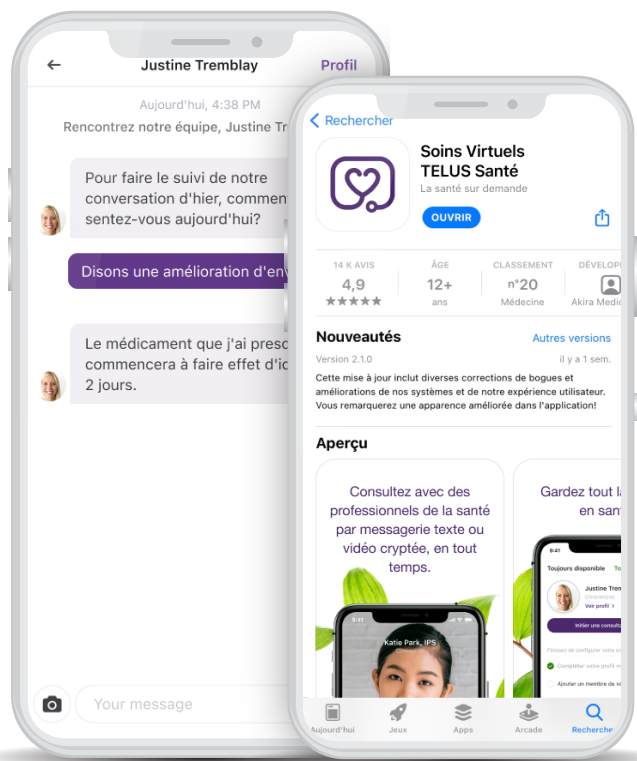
Justine Tremblay
Profil

Aujourd'hui, 4:38 PM
Rencontrez notre équipe, Justine Tr

Pour faire le suivi de notre conversation d'hier, commen sentez-vous aujourd'hui?

Disons une amélioration d'env

Le médicament que j'ai presc commencera à faire effet d'ic 2 jours.

Your message

Rechercher

Soins Virtuels TELUS Santé
La santé sur demande
OUVRIR

14 K AVIS
4,9
★★★★★
ÂGE
12+
ans
CLASSEMENT
n°20
Médecine
DÉVELOPP
Akira Medic

Nouveautés
Autres versions
Version 2.1.0
il y a 1 sem.
Cette mise à jour inclut diverses corrections de bogues et améliorations de nos systèmes et de notre expérience utilisateur. Vous remarquerez une apparence améliorée dans l'application!

Aperçu

Consultez avec des professionnels de la santé par messagerie texte ou vidéo cryptée, en tout temps.

Katie Park, IPS

Gardez tout l en sant

Toujours disponible
Justine Trem
Voir profil
Initier une consult
Finissez de configurer votre profil
Compléter votre profil
Ajouter un membre de

Aujourd'hui
Jeux
Apps
Arcade
Rechercher